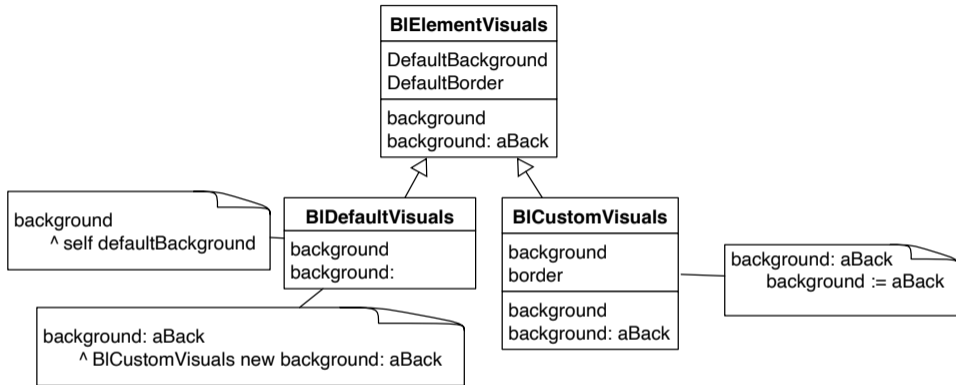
BlElementVisuals

DefaultBackground
DefaultBorder

background
background: aBack

background
^ self defaultBackground

BlDefaultVisuals

background
background:

background: aBack
^ BlCustomVisuals new background: aBack

BlCustomVisuals

background
border

background
background: aBack

background: aBack
background := aBack